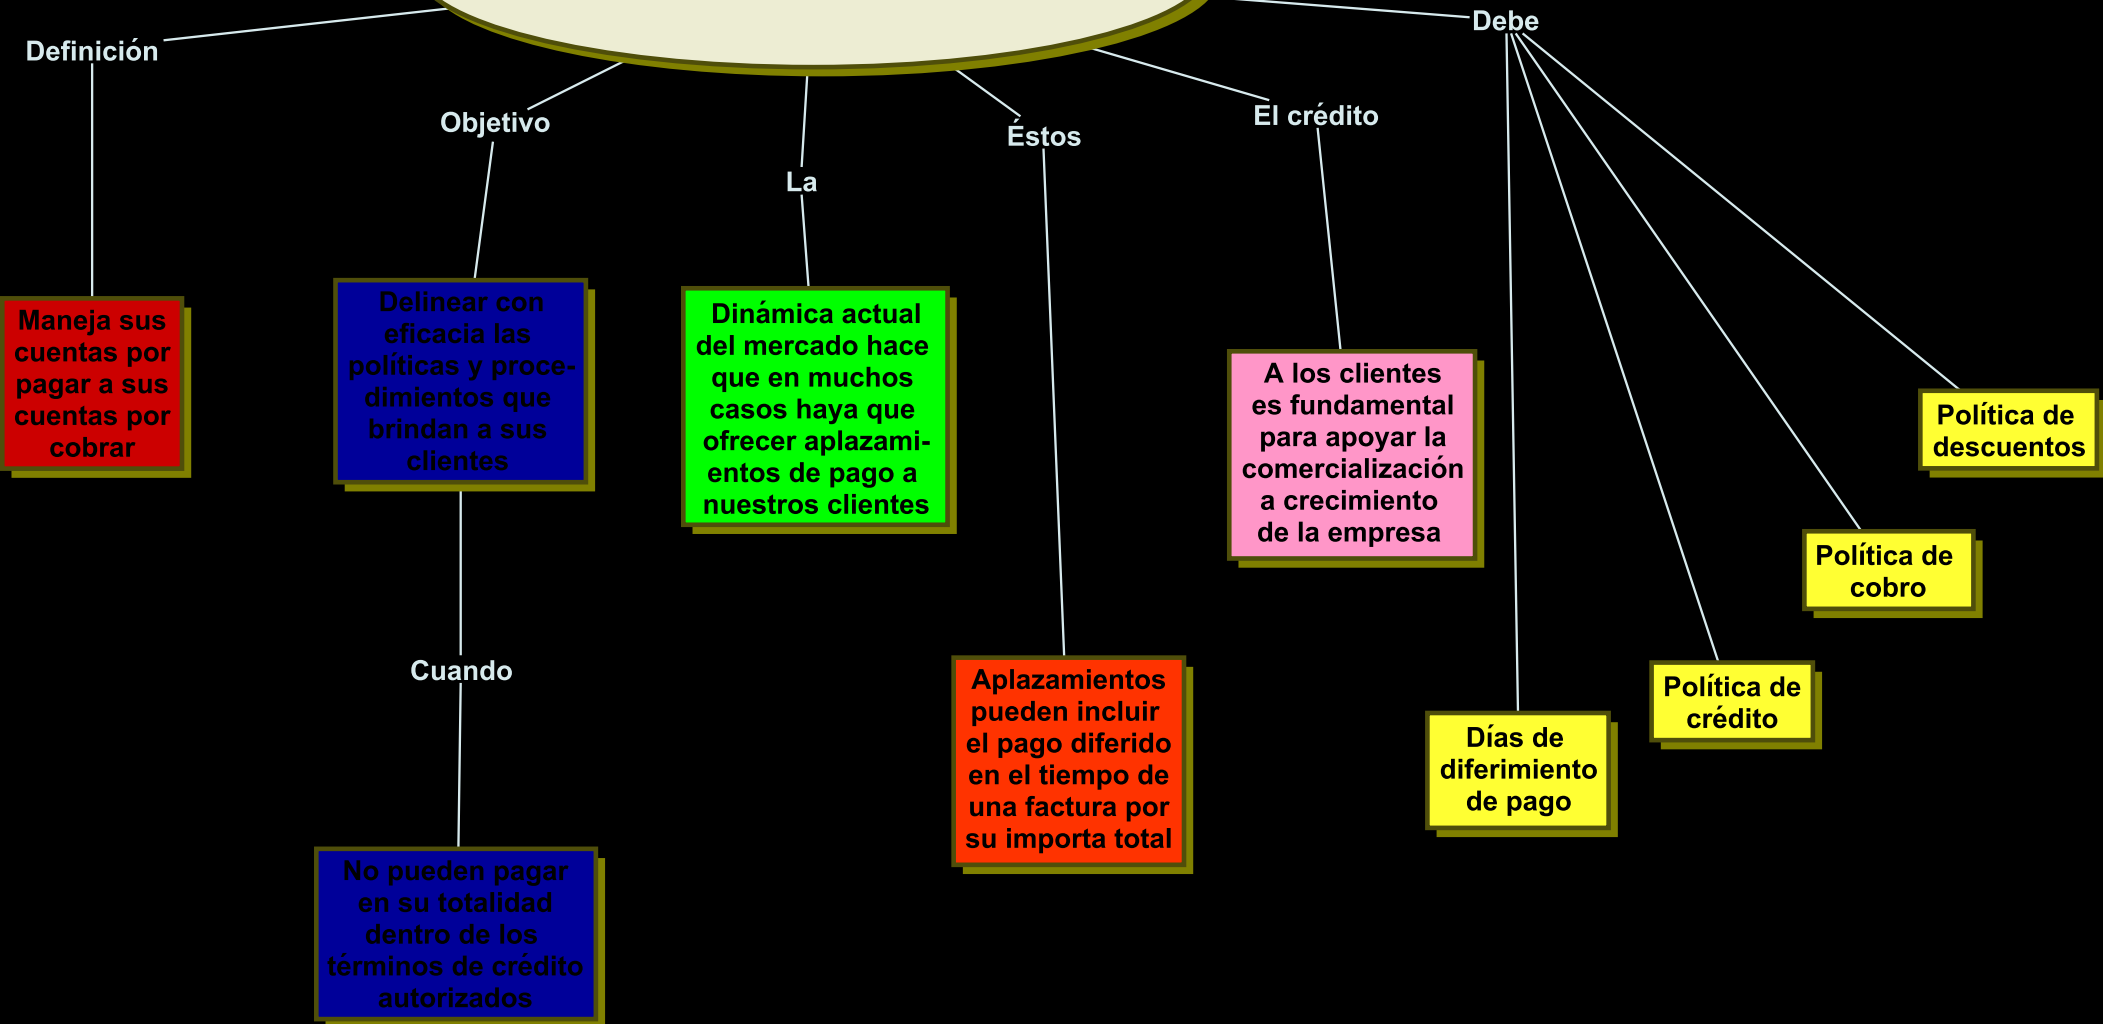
Definición

Maneja sus cuentas por pagar a sus cuentas por cobrar

Objetivo

Delinear con eficacia las políticas y procedimientos que brindan a sus clientes

Cuando

No pueden pagar en su totalidad dentro de los términos de crédito autorizados

La

Dinámica actual del mercado hace que en muchos casos haya que ofrecer aplazamientos de pago a nuestros clientes

Éstos

Aplazamientos pueden incluir el pago diferido en el tiempo de una factura por su importa total

El crédito

A los clientes es fundamental para apoyar la comercialización a crecimiento de la empresa

Debe

Días de diferimiento de pago

Política de crédito

Política de cobro

Política de descuentos